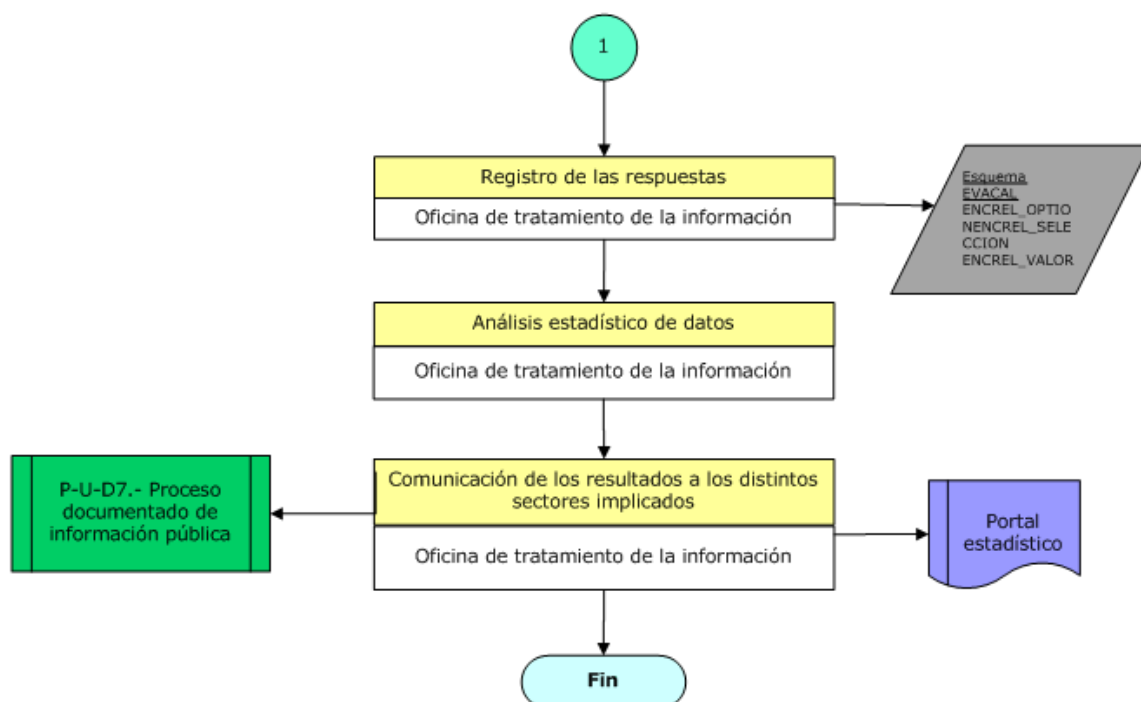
1

Registro de las respuestas

Oficina de tratamiento de la información

Esquema
EVACAL
ENCREL_OPTIO
NENCREL_SELE
CCION
ENCREL_VALOR

Análisis estadístico de datos

Oficina de tratamiento de la información

P-U-D7.- Proceso documentado de información pública

Comunicación de los resultados a los distintos sectores implicados

Oficina de tratamiento de la información

Portal estadístico

Fin